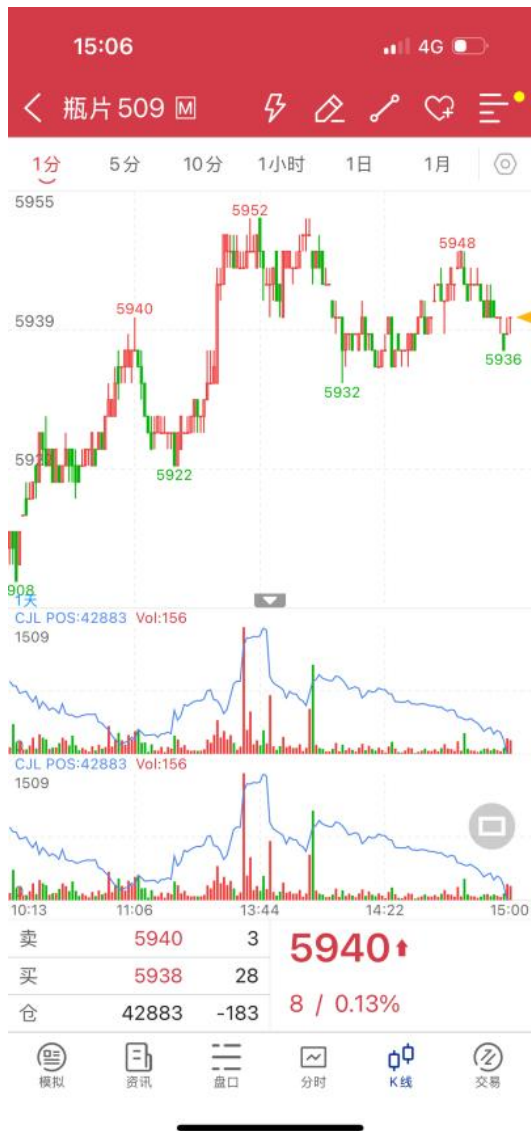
15:06

4G

瓶片509 M

1分 5分 10分 1小时 1日 1月

5955

5952

5948

5940

5939

5936

5932

592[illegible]

5922

908

1天

CJL POS:42883 Vol:156

1509

CJL POS:42883 Vol:156

1509

10:13 11:06 13:44 14:22 15:00

| 卖 | 5940 | 3 |
|---|---|---|
| 买 | 5938 | 28 |
| 仓 | 42883 | -183 |

5940

8 / 0.13%

模拟 资讯 盘口 分时 K线 交易